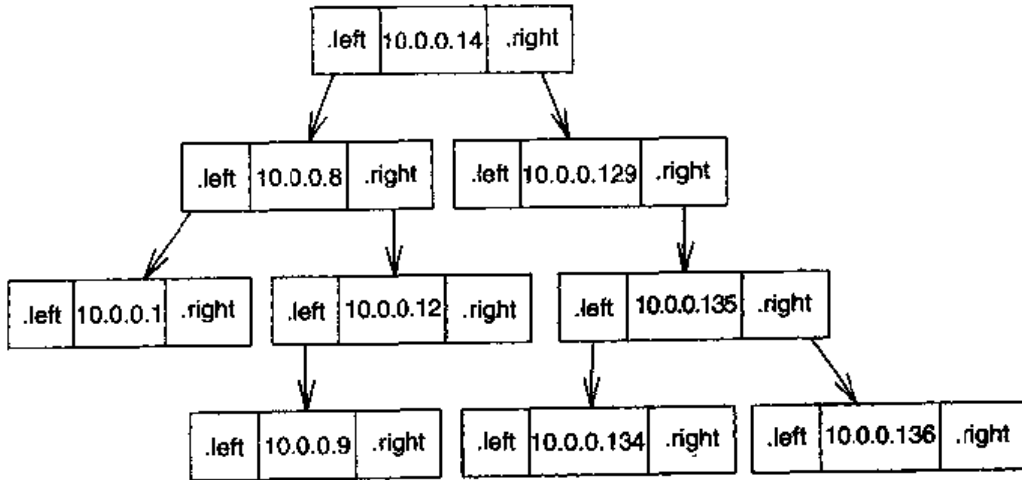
.left 10.0.0.14 .right

.left 10.0.0.8 .right

.left 10.0.0.129 .right

.left 10.0.0.1 .right

.left 10.0.0.12 .right

.left 10.0.0.135 .right

.left 10.0.0.9 .right

.left 10.0.0.134 .right

.left 10.0.0.136 .right